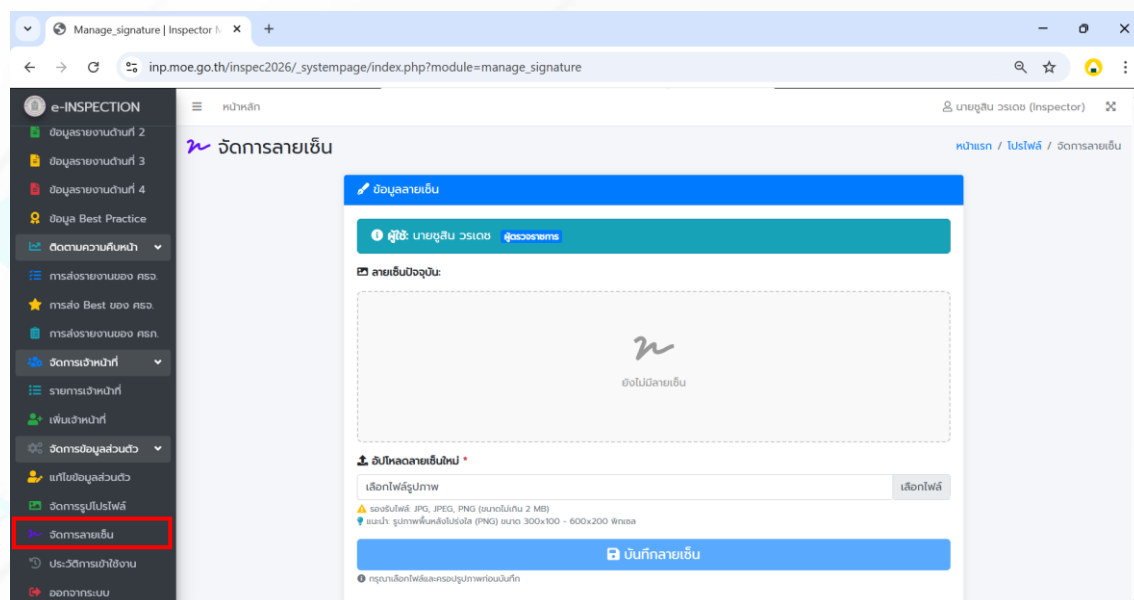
Manage_signature | Inspector M ×
+
inp.moe.go.th/inspec2026/_systempage/index.php?module=manage_signature

e-INSPECTION
ข้อมูลรายงานด้านที่ 2
ข้อมูลรายงานด้านที่ 3
ข้อมูลรายงานด้านที่ 4
ข้อมูล Best Practice
ติดตามความคืบหน้า
การส่งรายงานของ ศธจ.
การส่ง Best ของ ศธจ.
การส่งรายงานของ ศธภ.
จัดการเจ้าหน้าที่
รายการเจ้าหน้าที่
เพิ่มเจ้าหน้าที่
จัดการข้อมูลส่วนตัว
แก้ไขข้อมูลส่วนตัว
จัดการรูปโปรไฟล์
จัดการลายเซ็น
ประวัติการเข้าใช้งาน
ออกจากระบบ

หน้าหลัก
นายชูสิน วรเดช (Inspector)

จัดการลายเซ็น
หน้าแรก / โปรไฟล์ / จัดการลายเซ็น

ข้อมูลลายเซ็น
ผู้ใช้: นายชูสิน วรเดช ผู้ตรวจราชการ
ลายเซ็นปัจจุบัน:
ยังไม่มีลายเซ็น

อัปโหลดลายเซ็นใหม่ *
เลือกไฟล์รูปภาพ
เลือกไฟล์
รองรับไฟล์: JPG, JPEG, PNG (ขนาดไม่เกิน 2 MB)
แนะนำ: รูปภาพพื้นหลังโปร่งใส (PNG) ขนาด 300x100 - 600x200 พิกเซล
บันทึกลายเซ็น
กรุณาเลือกไฟล์และครอปรูปภาพก่อนบันทึก